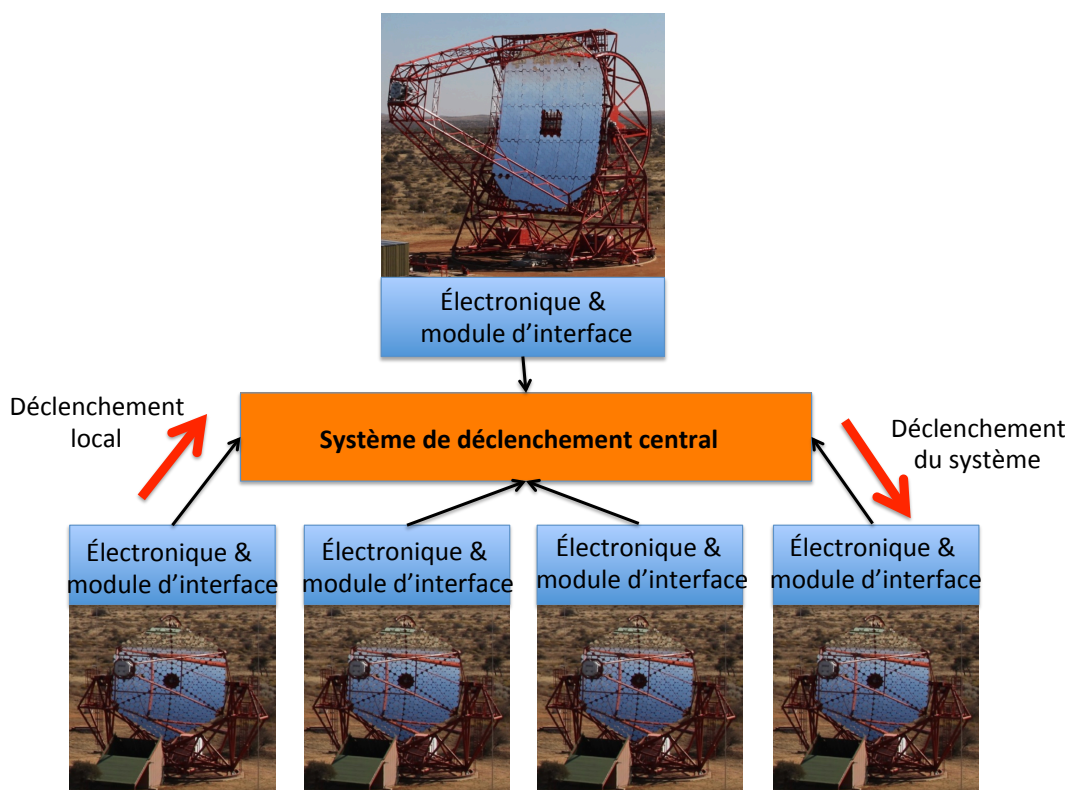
Électronique & module d’interface

Déclenchement local

Système de déclenchement central

Déclenchement du système

Électronique & module d’interface

Électronique & module d’interface

Électronique & module d’interface

Électronique & module d’interface